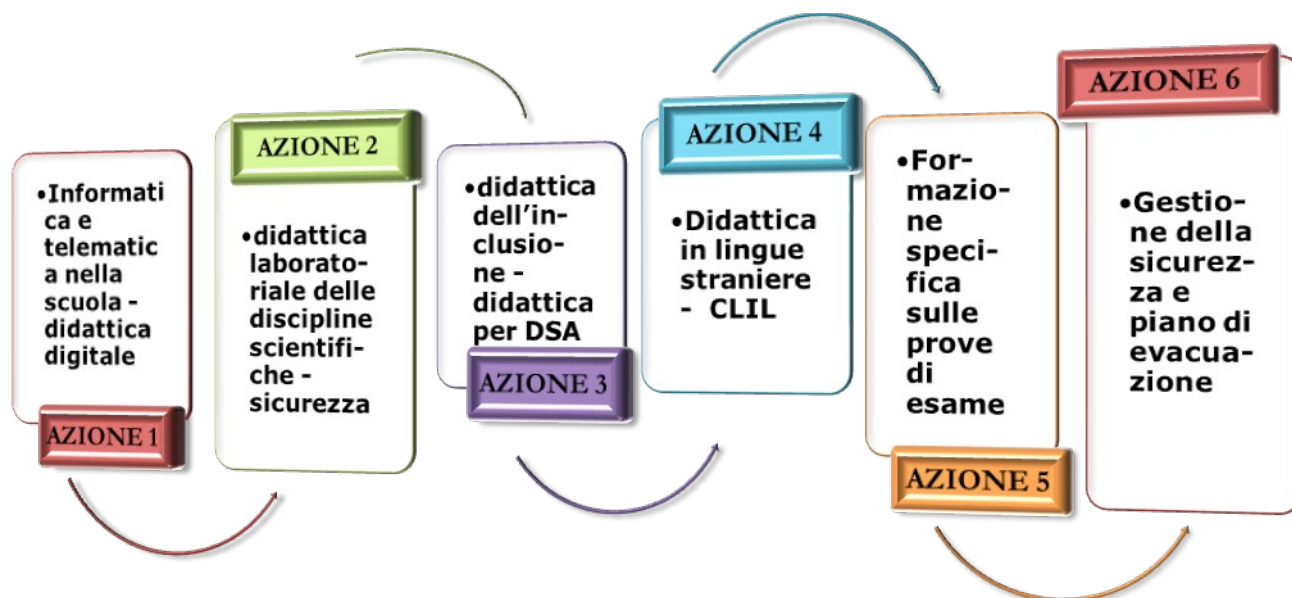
•Informatica e telematica nella scuola - didattica digitale

AZIONE 1

AZIONE 2

•didattica laboratoriale delle discipline scientifiche - sicurezza

•didattica dell'inclusione - didattica per DSA

AZIONE 3

AZIONE 4

•Didattica in lingue straniere - CLIL

•Formazione specifica sulle prove di esame

AZIONE 5

AZIONE 6

•Gestione della sicurezza e piano di evacuazione